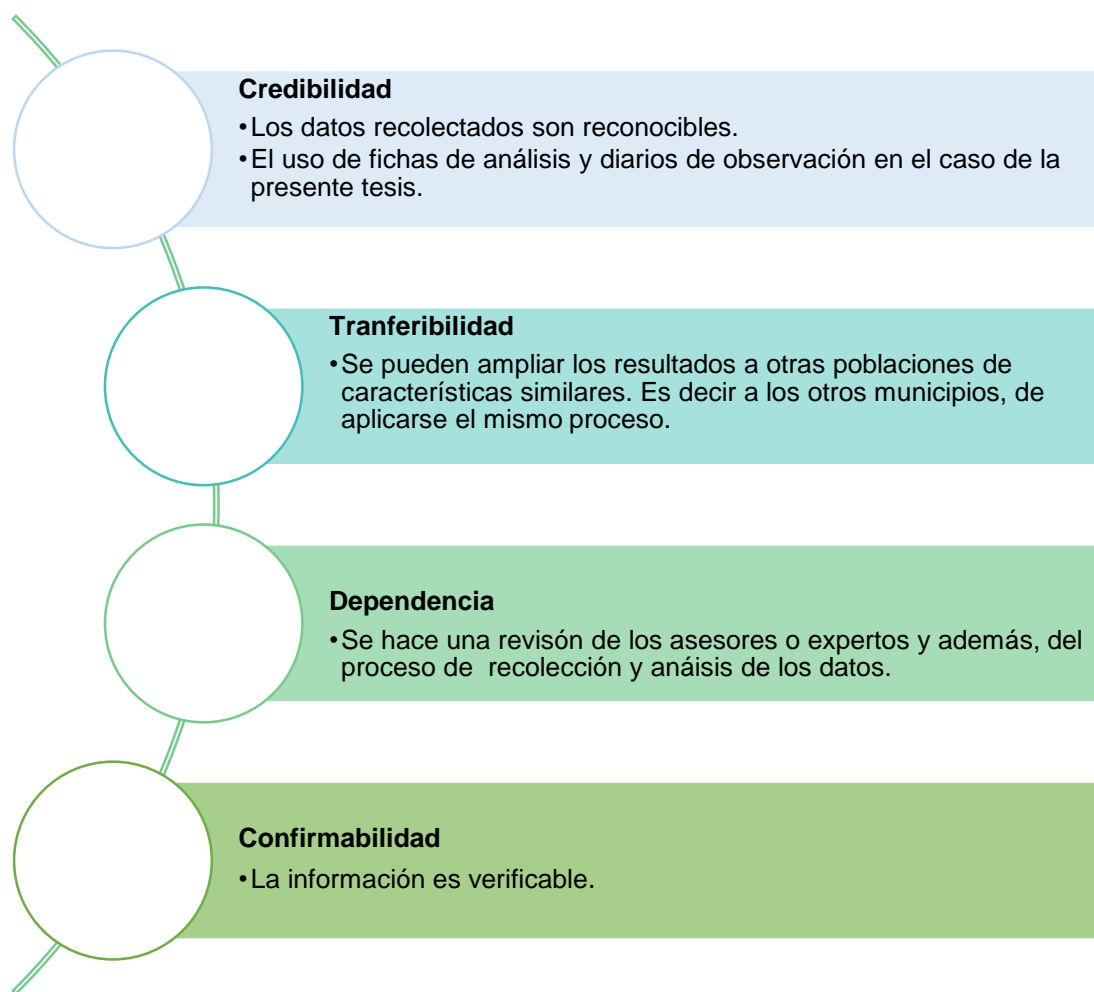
Credibilidad
•Los datos recolectados son reconocibles.
•El uso de fichas de análisis y diarios de observación en el caso de la presente tesis.

Tranferibilidad
•Se pueden ampliar los resultados a otras poblaciones de características similares. Es decir a los otros municipios, de aplicarse el mismo proceso.

Dependencia
•Se hace una revisón de los asesores o expertos y además, del proceso de recolección y anáisis de los datos.

Confirmabilidad
•La información es verificable.